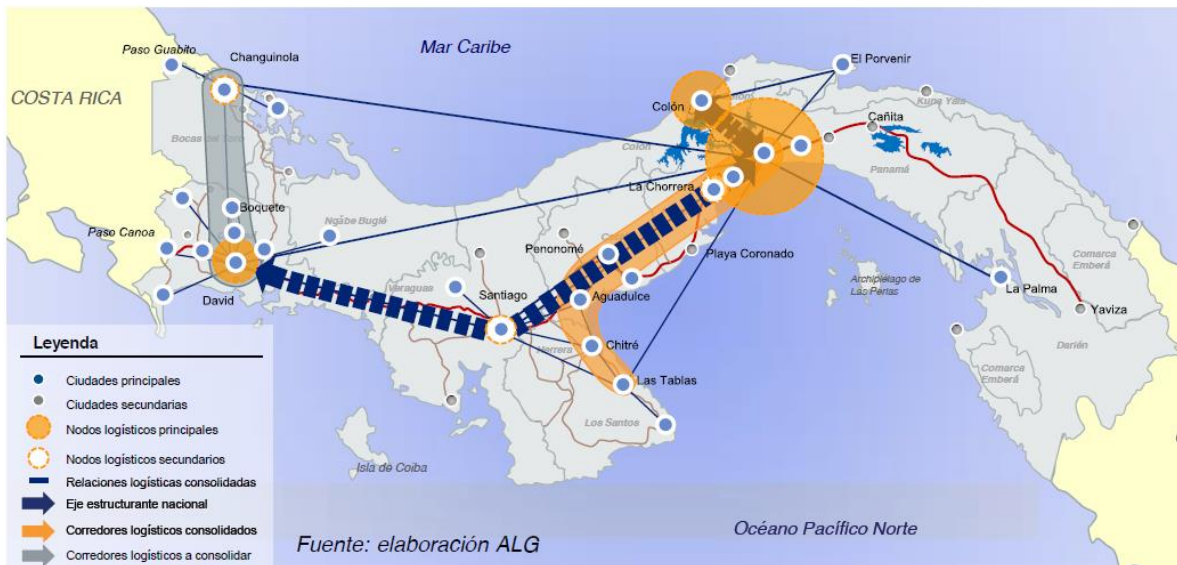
Mar Caribe

Paso Guabito
Changuinola
COSTA RICA
Bocas del Toro
Boquete
Paso Canoa
David
Ngäbe Buglé
Veraguas
Santiago
Herrera
Los Santos
Isla de Coiba
Penonomé
Aguadulce
Chitré
Las Tablas
Playa Coronado
La Chorrera
Colón
Colón
El Porvenir
Kuna Yala
Cañita
Panamá
Archipiélago de Las Perlas
La Palma
Yaviza
Comarca Emberá
Comarca Emberá
Darién

Leyenda
Ciudades principales
Ciudades secundarias
Nodos logísticos principales
Nodos logísticos secundarios
Relaciones logísticas consolidadas
Eje estructurante nacional
Corredores logísticos consolidados
Corredores logísticos a consolidar

Fuente: elaboración ALG

Océano Pacífico Norte